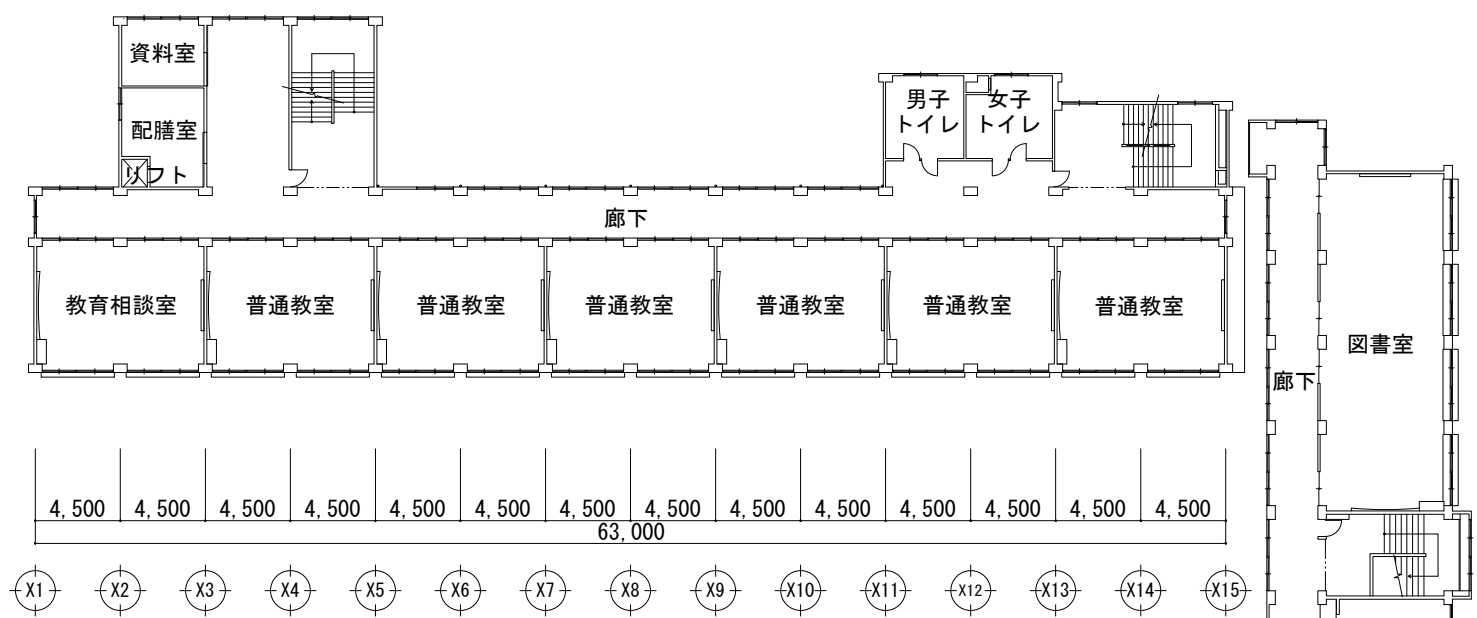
資料室

配膳室

リフト

男子トイレ

女子トイレ

廊下

教育相談室

普通教室

普通教室

普通教室

普通教室

普通教室

普通教室

図書室

廊下

| 4,500 | 4,500 | 4,500 | 4,500 | 4,500 | 4,500 | 4,500 | 4,500 | 4,500 | 4,500 | 4,500 | 4,500 | 4,500 | 4,500 |
|---|---|---|---|---|---|---|---|---|---|---|---|---|---|

63,000

X1 X2 X3 X4 X5 X6 X7 X8 X9 X10 X11 X12 X13 X14 X15